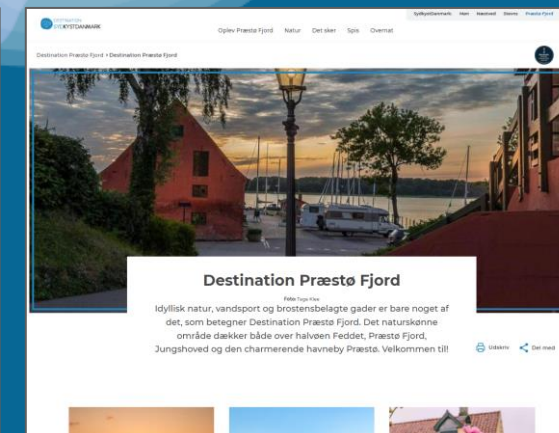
DESTINATION SYDKYSTDANMARK

SydkystDanmark Møn Næstved Stevns Præstø Fjord

Oplev Præstø Fjord Natur Det sker Spis Overnat

Destination Præstø Fjord › Destination Præstø Fjord

Destination Præstø Fjord

Foto Tage Klee

Idyllisk natur, vandsport og brostensbelagte gader er bare noget af det, som betegner Destination Præstø Fjord. Det naturskønne område dækker både over halvøen Feddet, Præstø Fjord, Jungshoved og den charmerende havneby Præstø. Velkommen til!

Udskriv Del med